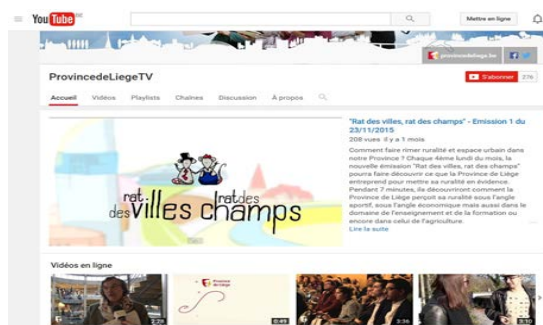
YouTube BE

Mettre en ligne

provincedeliege.be

ProvincedeLiegeTV

S'abonner 276

Accueil Vidéos Playlists Chaînes Discussion À propos

"Rat des villes, rat des champs" - Emission 1 du 23/11/2015

208 vues · il y a 1 mois

Comment faire rimer ruralité et espace urbain dans notre Province ? Chaque 4ème lundi du mois, la nouvelle émission "Rat des villes, rat des champs" pourra faire découvrir ce que la Province de Liège entreprend pour mettre sa ruralité en évidence. Pendant 7 minutes, le découvriront comment la Province de Liège perçoit sa ruralité sous l'angle sportif, sous l'angle économique mais aussi dans le domaine de l'enseignement et de la formation ou encore dans celui de l'agriculture.

Lire la suite

rat des villes rat des champs

Vidéos en ligne

Province de Liège

2:29 0:49 3:36 3:10